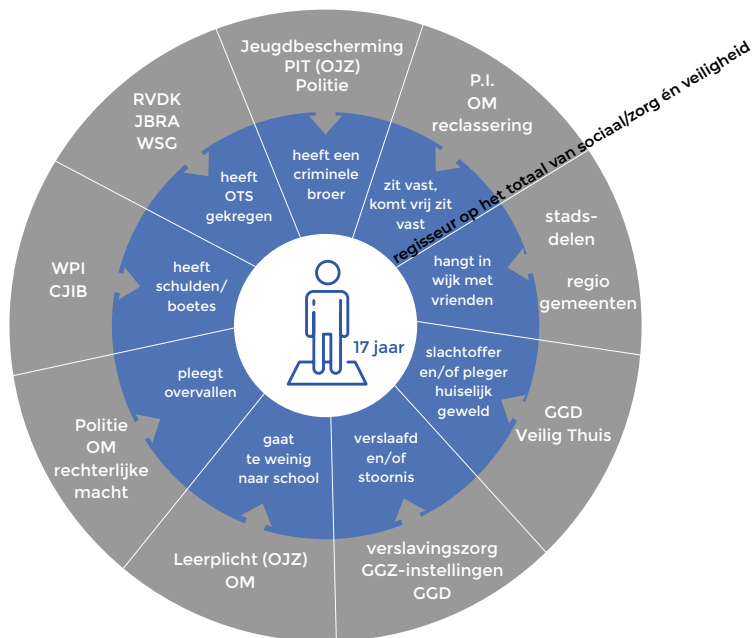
Jeugdbescherming
PIT (OJZ)
Politie

P.I.
OM
reclassering

regisseur op het totaal van sociaal/zorg én veiligheid

stads-
delen

regio
gemeenten

GGD
Veilig Thuis

verslavingszorg
GGZ-instellingen
GGD

Leerplicht (OJZ)
OM

Politie
OM
rechterlijke
macht

WPI
CJIB

RVDK
JBRA
WSG

heeft een
criminele
broer

zit vast,
komt vrij zit
vast

hangt in
wijk met
vrienden

slachtoffer
en/of pleger
huiselijk
geweld

verslaafd
en/of
stoornis

gaat
te weinig
naar school

pleegt
overvallen

heeft
schulden/
boetes

heeft
OTS
gekregen

17 jaar